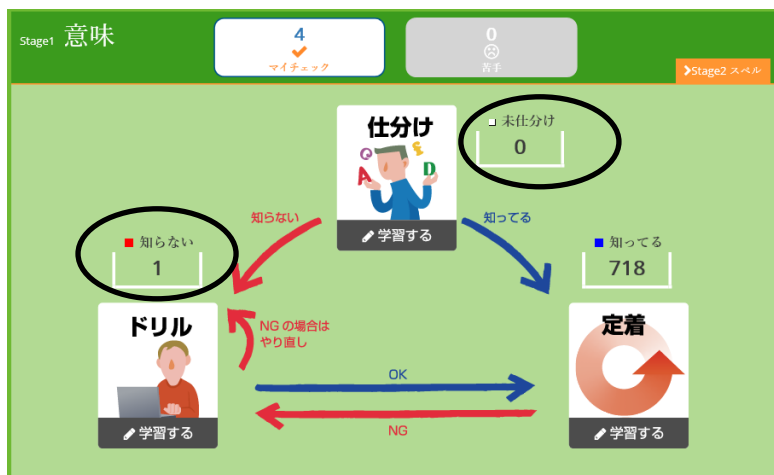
Stage1 意味

4
マイチェック

0
苦手

Stage2 スペル

仕分け

□ 未仕分け
0

Q E A D

学習する

知らない

知ってる

■ 知らない
1

■ 知ってる
718

ドリル

NG の場合は
やり直し

定着

OK

NG

学習する

学習する